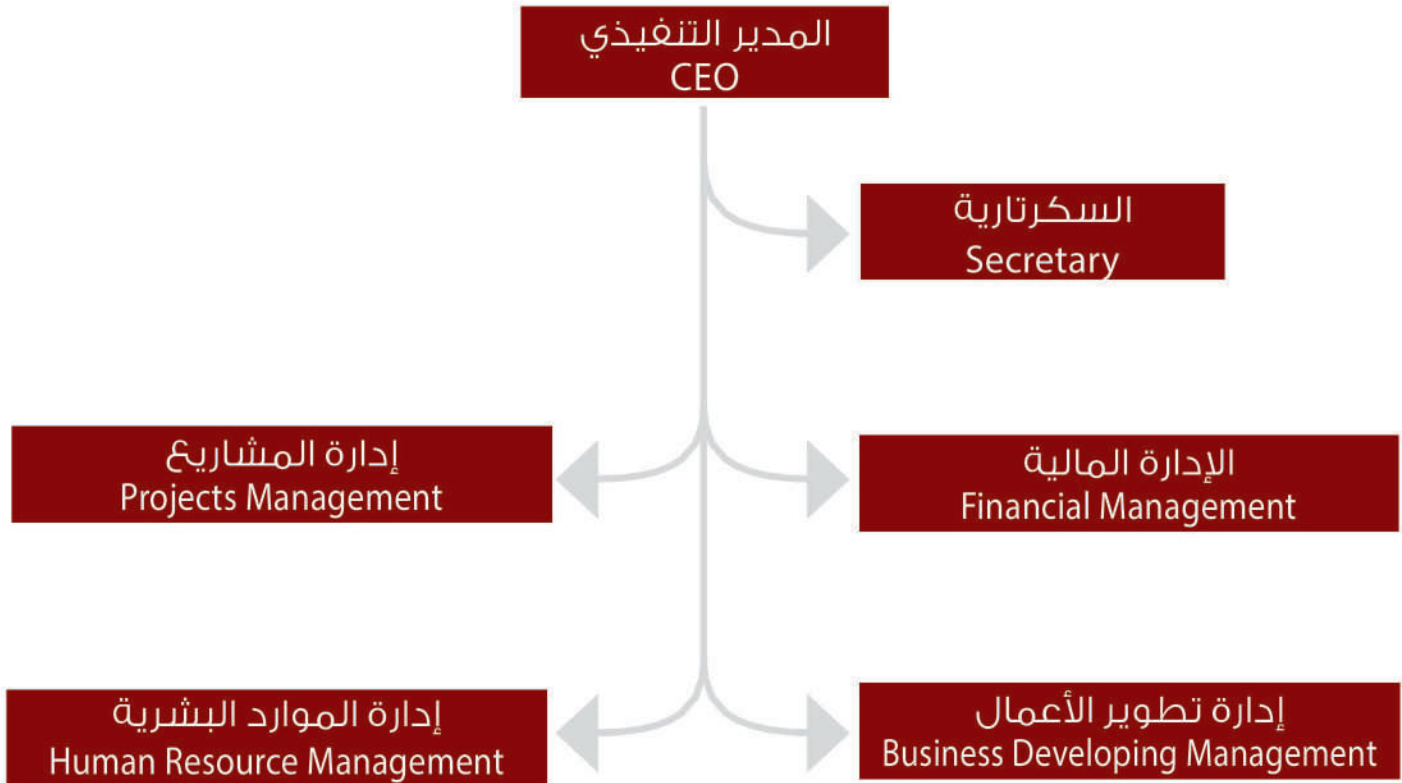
المدير التنفيذي
CEO

السكرتارية
Secretary

إدارة المشاريع
Projects Management

الإدارة المالية
Financial Management

إدارة الموارد البشرية
Human Resource Management

إدارة تطوير الأعمال
Business Developing Management